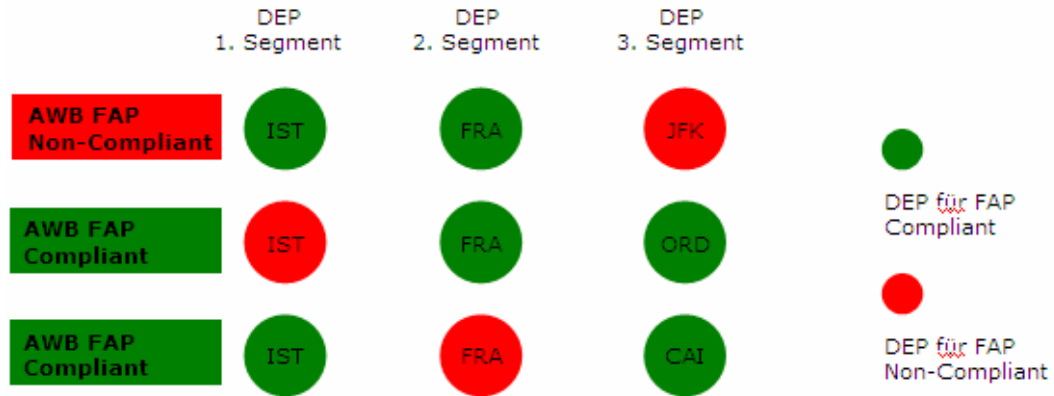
DEP
1. Segment

DEP
2. Segment

DEP
3. Segment

AWB FAP
Non-Compliant

IST

FRA

JFK

AWB FAP
Compliant

IST

FRA

ORD

AWB FAP
Compliant

IST

FRA

CAI

DEP für FAP
Compliant

DEP für FAP
Non-Compliant